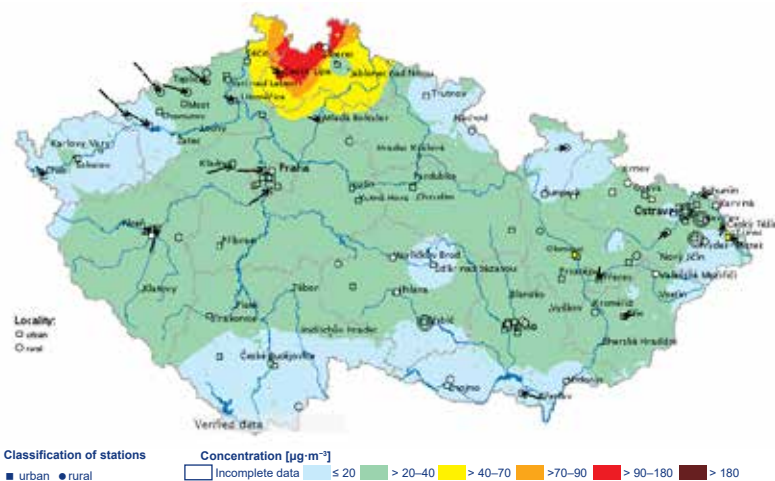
Děčín
Liberec
Česká Lípa
Jablonec nad Nisou
Teplice
Ústí nad Labem
Litoměřice
Trutnov
Most
Chomutov
Mladá Boleslav
Louny
Náchod
Žatec
Karlovy Vary
Hradec Králové
Cheb
Sokolov
Pardubice
Kladno
Praha
Kolín
Kutná Hora
Chrudim
Krnov
Opava
Bohumín
Karviná
Ostrava
Český Těšín
Třinec
Frýdek-Místek
Nový Jičín
Valašské Meziříčí
Vsetín
Plzeň
Příbram
Havlíčkův Brod
Žďár nad Sázavou
Olomouc
Prostějov
Přerov
Jihlava
Blansko
Jívava
Kroměříž
Zlín
Klatovy
Písek
Tábor
Třebíč
Brno
Uherské Hradiště
Strakonice
Jindřichův Hradec
České Budějovice
Znojmo
Hodonín
Břeclav
Verified data
Locality:
urban
rural
Classification of stations
■ urban ● rural
Concentration [μg·m$^{-3}$]
Incomplete data ≤ 20 > 20–40 > 40–70 >70–90 > 90–180 > 180